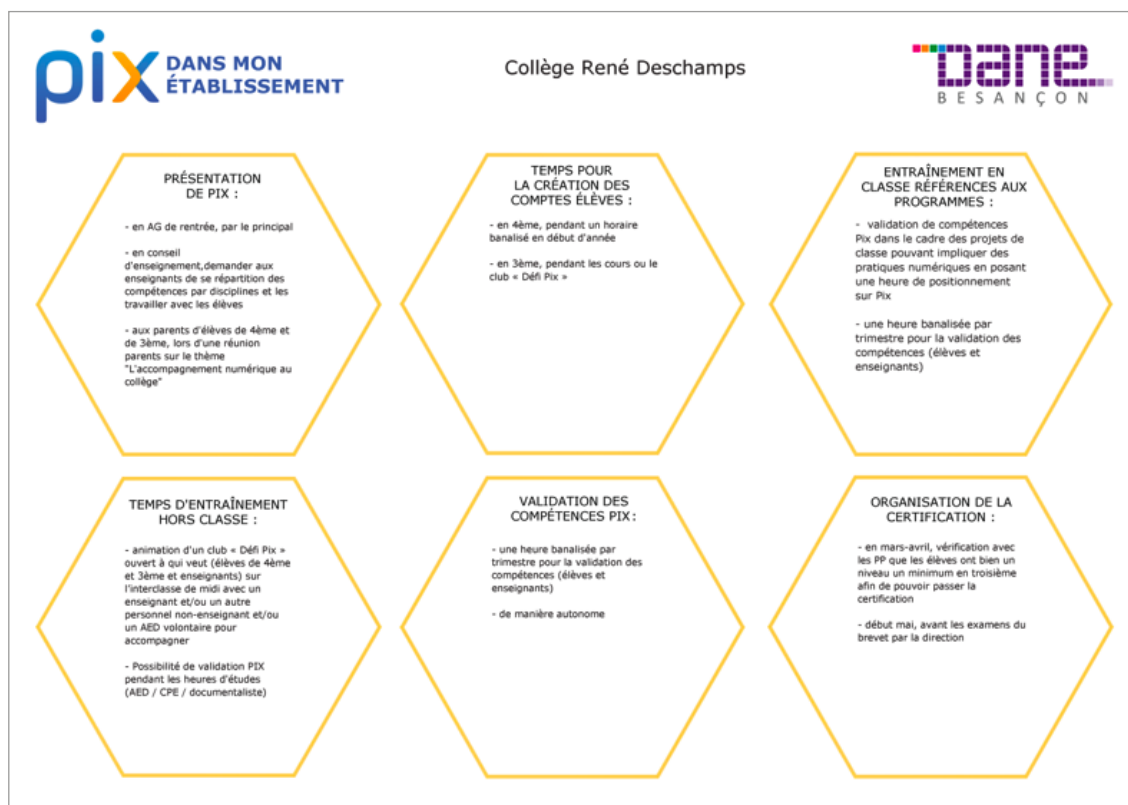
pix DANS MON ÉTABLISSEMENT

Collège René Deschamps

dane BESANÇON

PRÉSENTATION DE PIX :

- en AG de rentrée, par le principal

- en conseil d'enseignement,demander aux enseignants de se répartition des compétences par disciplines et les travailler avec les élèves

- aux parents d'élèves de 4ème et de 3ème, lors d'une réunion parents sur le thème "L'accompagnement numérique au collège"

TEMPS POUR LA CRÉATION DES COMPTES ÉLÈVES :

- en 4ème, pendant un horaire banalisé en début d'année

- en 3ème, pendant les cours ou le club « Défi Pix »

ENTRAÎNEMENT EN CLASSE RÉFÉRENCES AUX PROGRAMMES :

- validation de compétences Pix dans le cadre des projets de classe pouvant impliquer des pratiques numériques en posant une heure de positionnement sur Pix

- une heure banalisée par trimestre pour la validation des compétences (élèves et enseignants)

TEMPS D'ENTRAÎNEMENT HORS CLASSE :

- animation d'un club « Défi Pix » ouvert à qui veut (élèves de 4ème et 3ème et enseignants) sur l'interclasse de midi avec un enseignant et/ou un autre personnel non-enseignant et/ou un AED volontaire pour accompagner

- Possibilité de validation PIX pendant les heures d'études (AED / CPE / documentaliste)

VALIDATION DES COMPÉTENCES PIX :

- une heure banalisée par trimestre pour la validation des compétences (élèves et enseignants)

- de manière autonome

ORGANISATION DE LA CERTIFICATION :

- en mars-avril, vérification avec les PP que les élèves ont bien un niveau un minimum en troisième afin de pouvoir passer la certification

- début mai, avant les examens du brevet par la direction